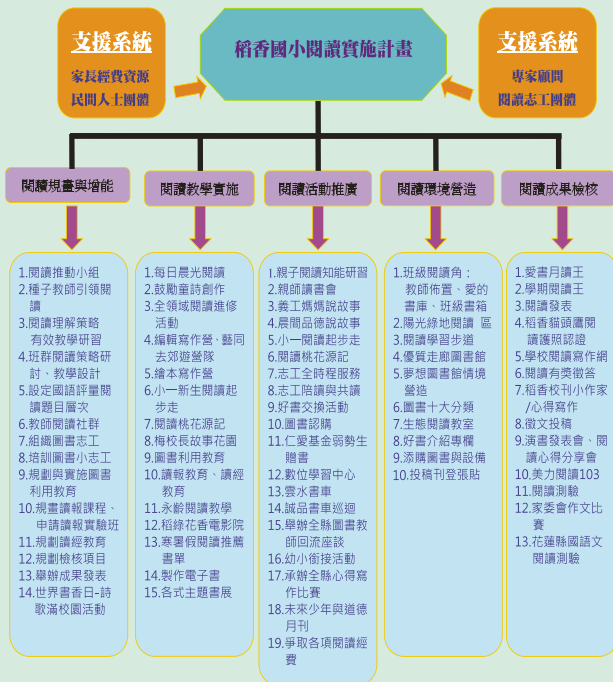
支援系統
家長經費資源
民間人士團體

稻香國小閱讀實施計畫

支援系統
專家顧問
閱讀志工團體

閱讀規畫與增能

1.閱讀推動小組
2.種子教師引領閱讀
3.閱讀理解策略有效教學研習
4.班群閱讀策略研討、教學設計
5.設定國語評量閱讀題目層次
6.教師閱讀社群
7.組織圖書志工
8.培訓圖書小志工
9.規劃與實施圖書利用教育
10.規畫讀報課程、申請讀報實驗班
11.規劃讀經教育
12.規劃檢核項目
13.舉辦成果發表
14.世界書香日-詩歌滿校園活動

閱讀教學實施

1.每日晨光閱讀
2.鼓勵童詩創作
3.全領域閱讀進修活動
4.編輯寫作營、藝同去郊遊營隊
5.繪本寫作營
6.小一新生閱讀起步走
7.閱讀桃花源記
8.每校長故事花園
9.圖書利用教育
10.讀報教育、讀經教育
11.永齡閱讀教學
12.稻綠花香電影院
13.寒暑假閱讀推薦書單
14.製作電子書
15.各式主題書展

閱讀活動推廣

1.親子閱讀知能研習
2.親師讀書會
3.義工媽媽說故事
4.晨間品德說故事
5.小一閱讀起步走
6.閱讀桃花源記
7.志工全時程服務
8.志工陪讀與共讀
9.好書交換活動
10.圖書認購
11.仁愛基金弱勢生贈書
12.數位學習中心
13.雲水書車
14.誠品書車巡迴
15.舉辦全縣圖書教師回流座談
16.幼小銜接活動
17.承辦全縣心得寫作比賽
18.未來少年與道德月刊
19.爭取各項閱讀經費

閱讀環境營造

1.班級閱讀角：教師佈置、愛的書庫、班級書箱
2.陽光綠地閱讀 區
3.閱讀學習步道
4.優質走廊圖書館
5.夢想圖書館情境營造
6.圖書十大分類
7.生態閱讀教室
8.好書介紹專欄
9.添購圖書與設備
10.投稿刊登張貼

閱讀成果檢核

1.愛書月讀王
2.學期閱讀王
3.閱讀發表
4.稻香貓頭鷹閱讀護照認證
5.學校閱讀寫作網
6.閱讀有獎徵答
7.稻香校刊小作家/心得寫作
8.徵文投稿
9.演書發表會、閱讀心得分享會
10.美力閱讀103
11.閱讀測驗
12.家委會作文比賽
13.花蓮縣國語文閱讀測驗